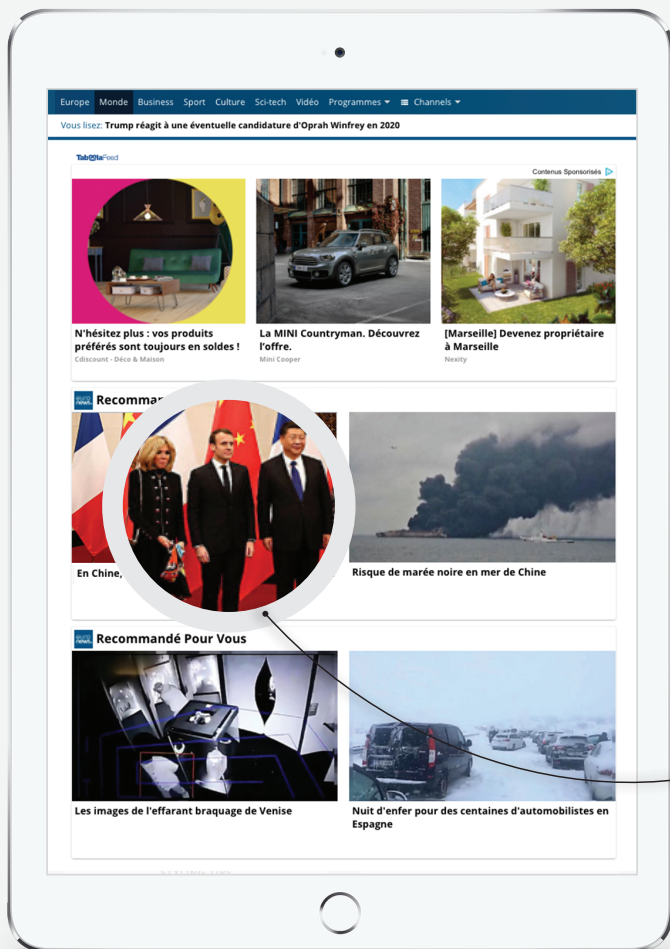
Europe Monde Business Sport Culture Sci-tech Vidéo Programmes ▾ Channels ▾

Vous lisez: Trump réagit à une éventuelle candidature d'Oprah Winfrey en 2020

Taboola Feed

Contenus Sponsorisés

N'hésitez plus : vos produits préférés sont toujours en soldes !
Cdiscount - Déco & Maison

La MINI Countryman. Découvrez l'offre.
Mini Cooper

[Marseille] Devenez propriétaire à Marseille
Nexity

Recomman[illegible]

En Chine, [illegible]

Risque de marée noire en mer de Chine

Recommandé Pour Vous

Les images de l'effarant braquage de Venise

Nuit d'enfer pour des centaines d'automobilistes en Espagne